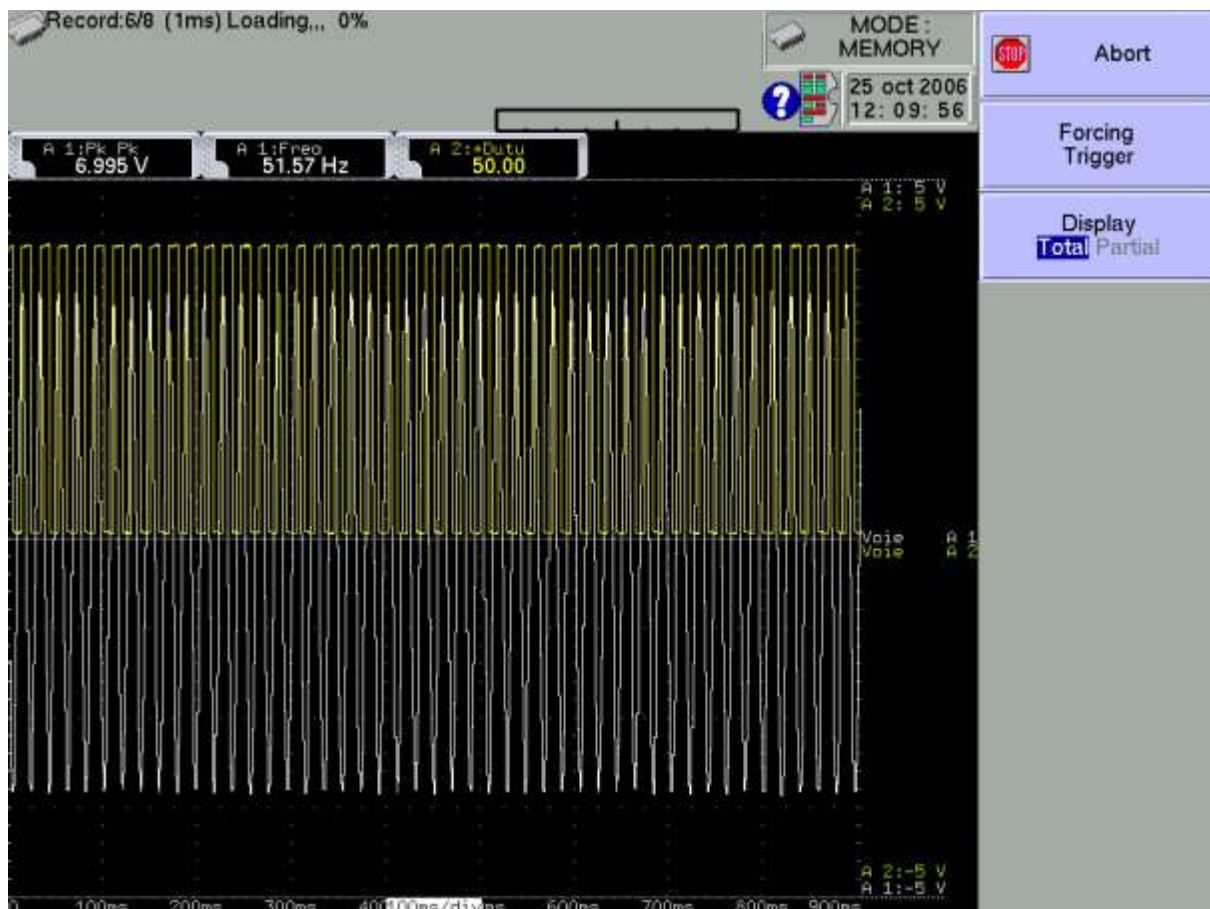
Record:6/8 (1ms) Loading,,, 0%

MODE : MEMORY

25 oct 2006
12: 09: 56

STOP Abort

Forcing Trigger

Display
Total Partial

A 1:Pk Pk
6.995 V

A 1:Freq
51.57 Hz

A 2:+Duty
50.00

A 1: 5 V
A 2: 5 V

Voie A 1
Voie A 2

A 2:-5 V
A 1:-5 V

0 100ms 200ms 300ms 40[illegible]100ms/div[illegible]ms 600ms 700ms 800ms 900ms